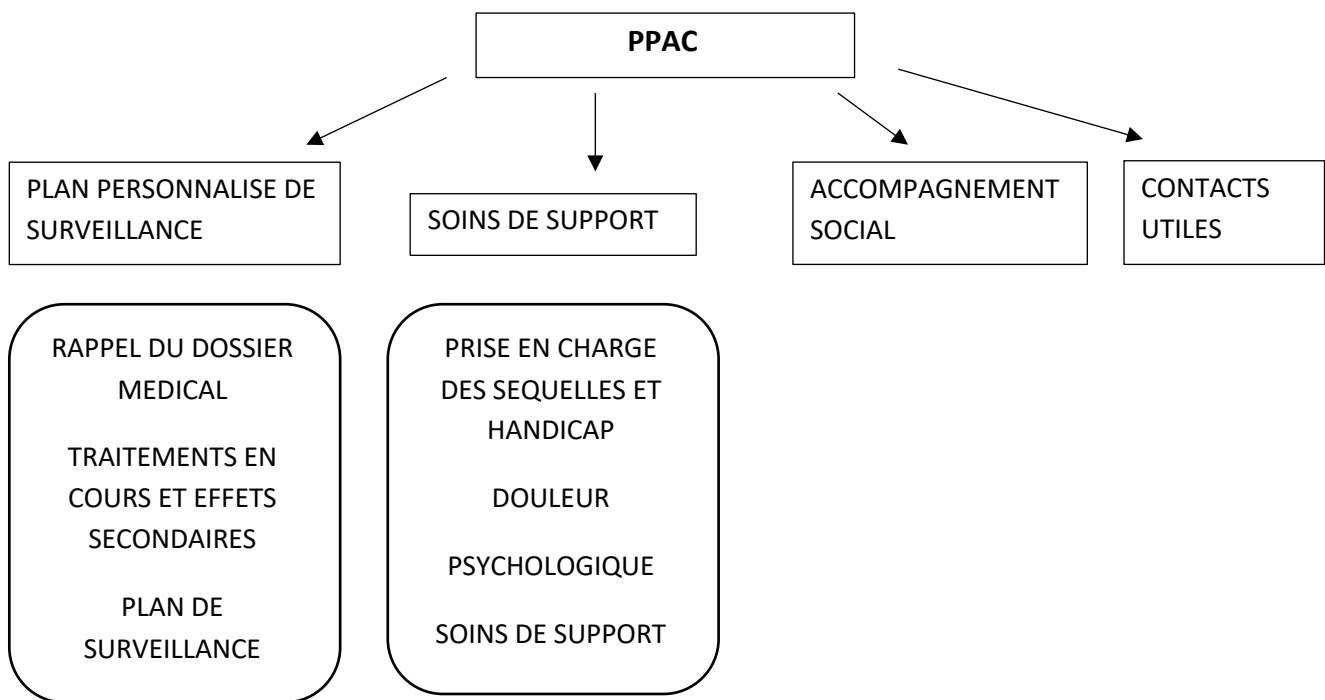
PPAC

PLAN PERSONNALISE DE SURVEILLANCE

SOINS DE SUPPORT

ACCOMPAGNEMENT SOCIAL

CONTACTS UTILES

RAPPEL DU DOSSIER MEDICAL

TRAITEMENTS EN COURS ET EFFETS SECONDAIRES

PLAN DE SURVEILLANCE

PRISE EN CHARGE DES SEQUELLES ET HANDICAP

DOULEUR

PSYCHOLOGIQUE

SOINS DE SUPPORT